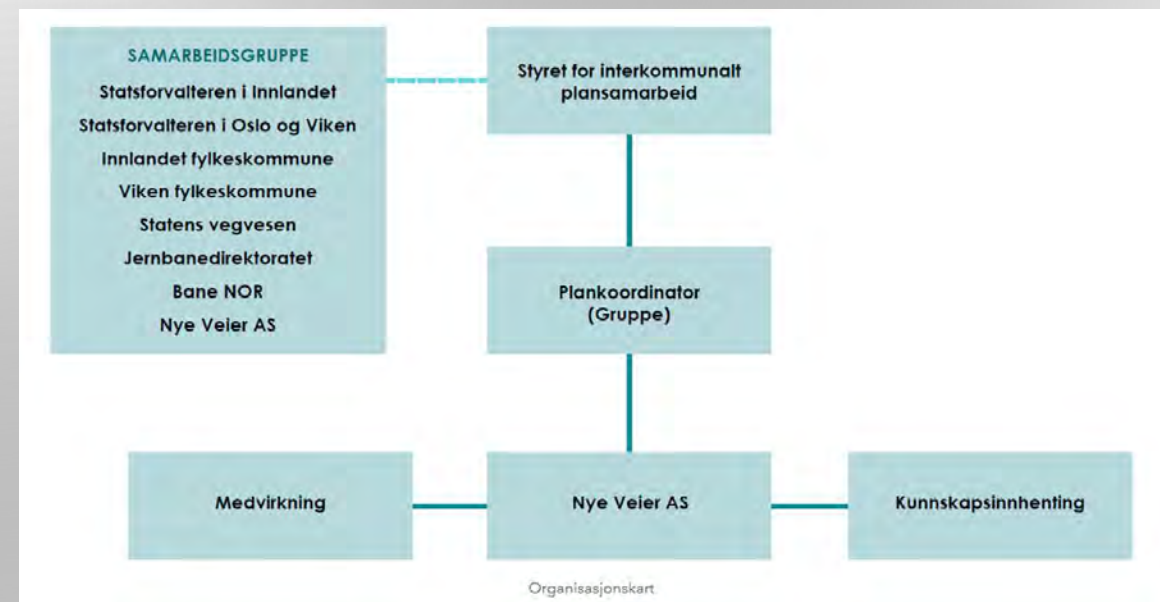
SAMARBEIDSGRUPPE
Statsforvalteren i Innlandet
Statsforvalteren i Oslo og Viken
Innlandet fylkeskommune
Viken fylkeskommune
Statens vegvesen
Jernbanedirektoratet
Bane NOR
Nye Veier AS

Styret for interkommunalt plansamarbeid

Plankoordinator (Gruppe)

Medvirkning

Nye Veier AS

Kunnskapsinnhenting

Organisasjonskart